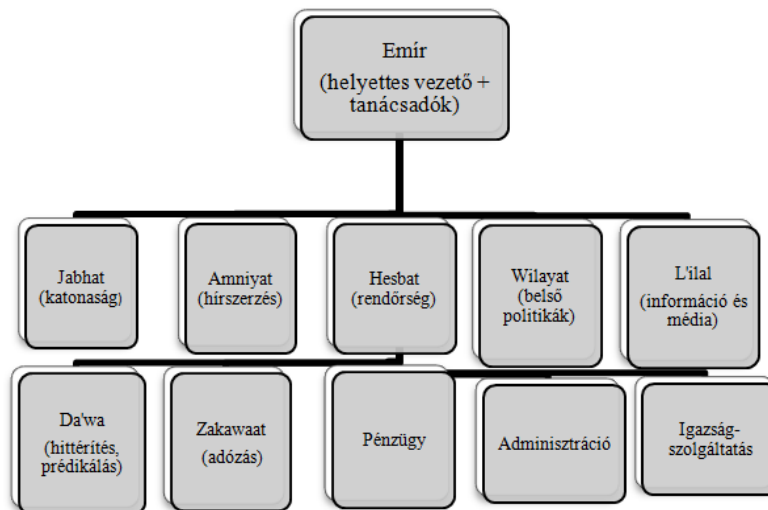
Emír
(helyettes vezető + tanácsadók)

Jabhat
(katonaság)

Amniyat
(hírszerzés)

Hesbat
(rendőrség)

Wilayat
(belső politikák)

L'ilal
(információ és média)

Da'wa
(hittérítés, prédikálás)

Zakawaat
(adózás)

Pénzügy

Adminisztráció

Igazság-szolgáltatás